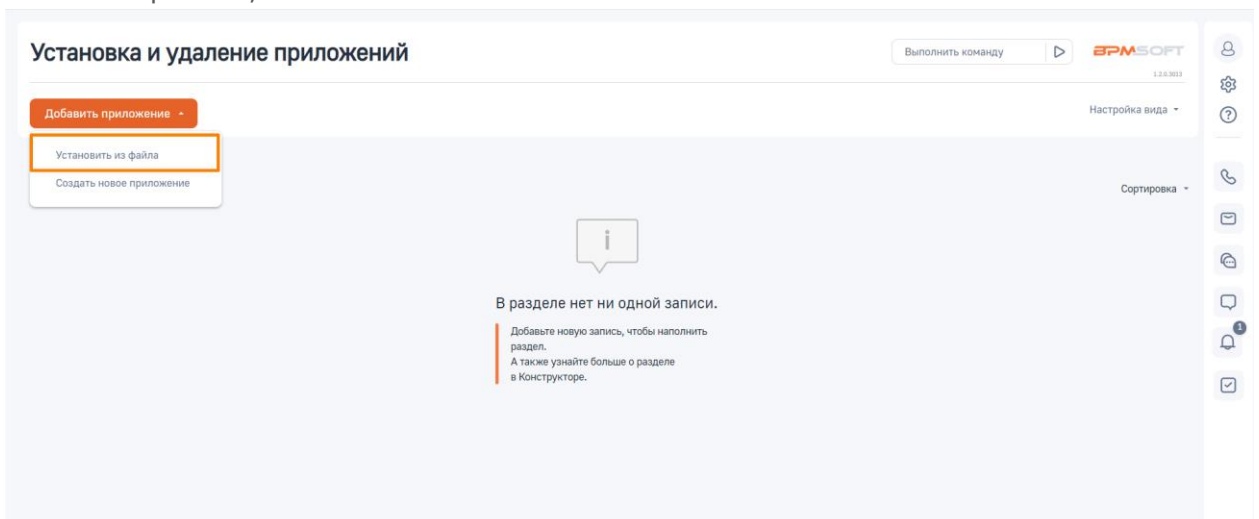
Установка и удаление приложений

Выполнить команду

BPMSOFT

1.3.0.3013

Добавить приложение

Настройка вида

Установить из файла

Создать новое приложение

Сортировка

В разделе нет ни одной записи.

Добавьте новую запись, чтобы наполнить раздел.
А также узнайте больше о разделе в Конструкторе.

1